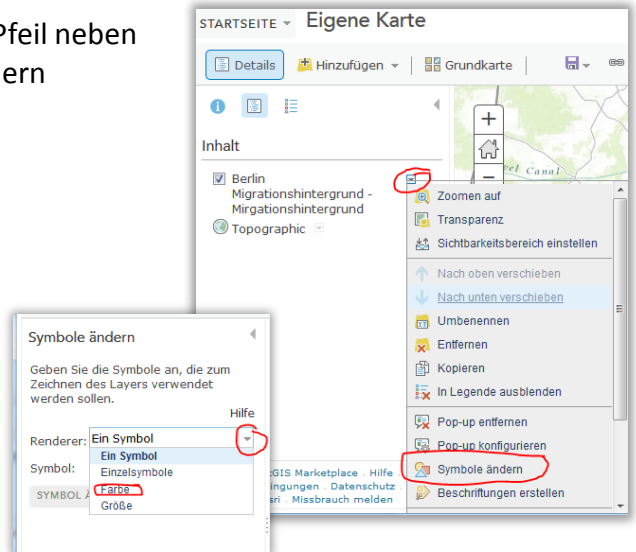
Pfeil neben
ern

STARTSEITE ▾ Eigene Karte

Details Hinzufügen ▾ Grundkarte

Inhalt

Berlin Migrationshintergrund - Migrationshintergrund
Topographic

Canal

Zoomen auf
Transparenz
Sichtbarkeitsbereich einstellen
Nach oben verschieben
Nach unten verschieben
Umbenennen
Entfernen
Kopieren
In Legende ausblenden
Pop-up entfernen
Pop-up konfigurieren
Symbole ändern
Beschriftungen erstellen

Symbole ändern

Geben Sie die Symbole an, die zum Zeichnen des Layers verwendet werden sollen.

Hilfe

Renderer: Ein Symbol
Symbol:
SYMBOL Ä

Ein Symbol
Einzelsymbole
Farbe
Größe

cGIS Marketplace . Hilfe
ingungen . Datenschutz .
sri . Missbrauch melden